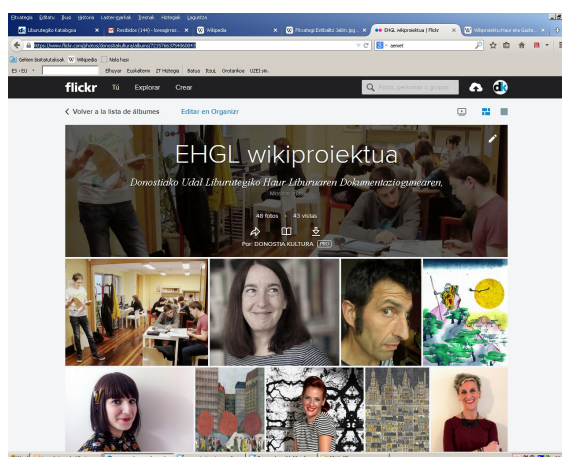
Fitxategia Editatu Ikusi Historia Laster-eginak Tresnak Hiztegiak Laguntza

Liburutegiko Katalogoa ×
Recibidos (144) - toresagirre... ×
Wikipedia ×
Fitxategi:Estibalitz Jalón.jpg... ×
EHGL wikiproiektua | Flickr ×
Wikiproiektua:Haur eta Gazte... ×

https://www.flickr.com/photos/donostiakultura/albums/72157663794660041

Gehien bisitatutakoak
Wikipedia
Nola hasi

ES - EU
Elhuyar
Euskalterm
ZT Hiztegia
Batua
Itzul.
Orotarikoa
UZEI sin.

flickr
Tú
Explorar
Crear

Buscar personas o grupos

< Volver a la lista de álbumes
Editar en Organizr

EHGL wikiproiektua

Donostiako Udal Liburutegiko Haur Liburuaren Dokumentaziogunearen,

48 fotos · 43 vistas

Por: DONOSTIA KULTURA PRO